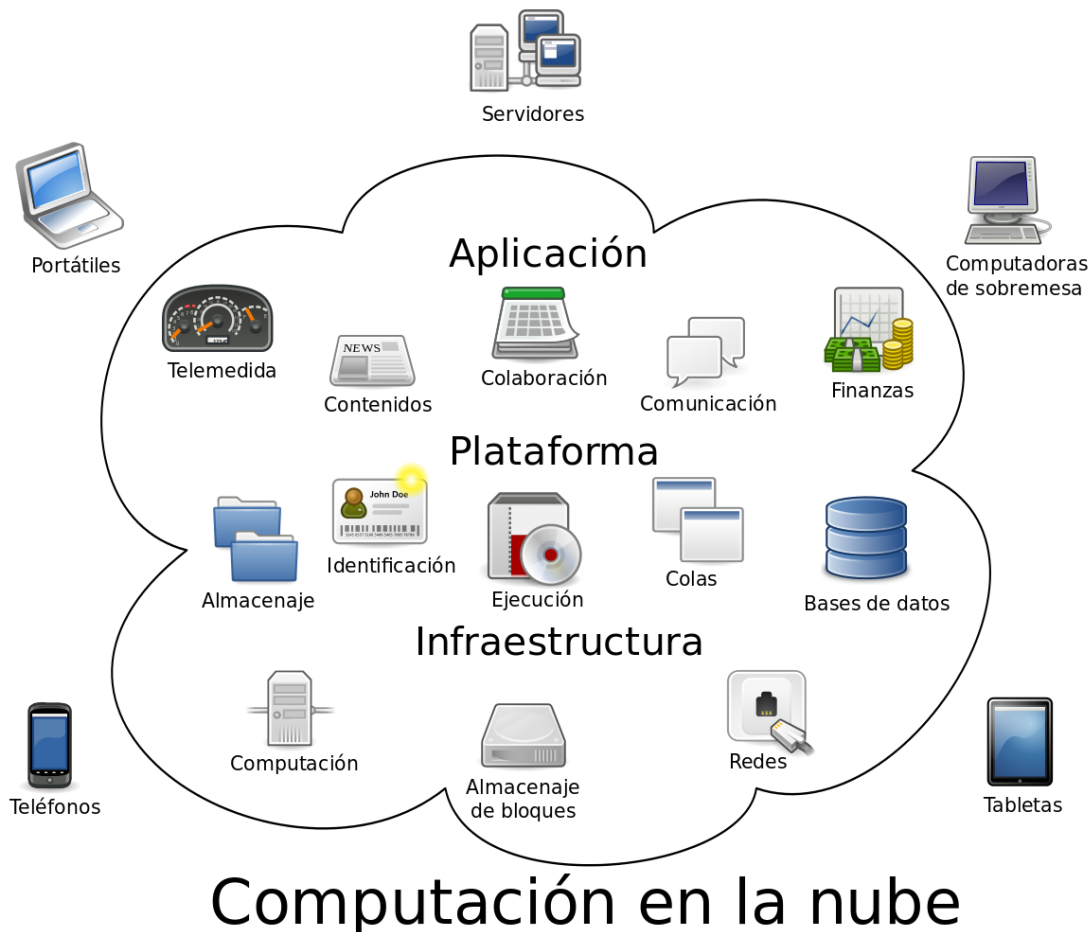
Servidores

Portátiles

Computadoras de sobremesa

Aplicación

Telemedida

Contenidos

Colaboración

Comunicación

Finanzas

Plataforma

John Doe

Identificación

Almacenaje

Ejecución

Colas

Bases de datos

Infraestructura

Computación

Almacenaje de bloques

Redes

Teléfonos

Tabletas

Computación en la nube